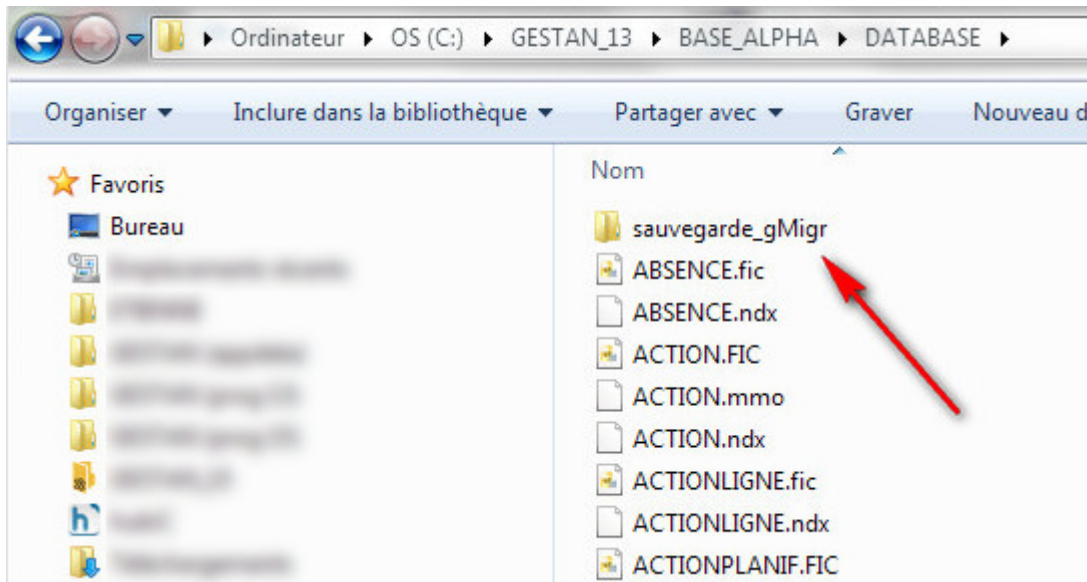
Ordinateur ▸ OS (C:) ▸ GESTAN_13 ▸ BASE_ALPHA ▸ DATABASE ▸

Organiser ▾ Inclure dans la bibliothèque ▾ Partager avec ▾ Graver Nouveau d

Favoris
Bureau
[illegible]
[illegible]
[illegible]
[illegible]
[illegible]
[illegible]
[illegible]
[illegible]

Nom
sauvegarde_gMigr
ABSENCE.fic
ABSENCE.ndx
ACTION.FIC
ACTION.mmo
ACTION.ndx
ACTIONLIGNE.fic
ACTIONLIGNE.ndx
ACTIONPLANIF.FIC